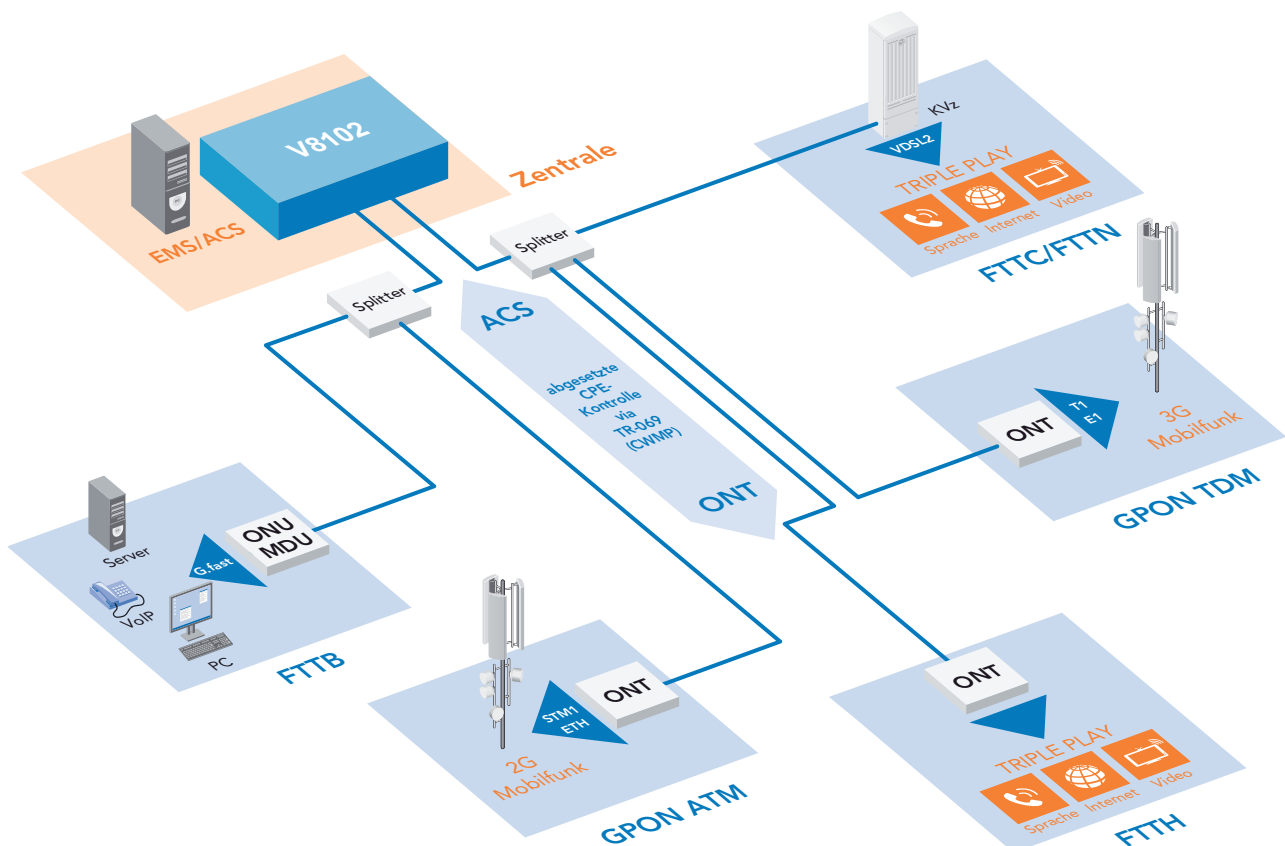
V8102

EMS/ACS

Zentrale

KVz

VDSL2

TRIPLE PLAY

Sprache Internet Video

FTTC/FTTN

Splitter

Splitter

ACS

abgesetzte CPE-Kontrolle via TR-069 (CWMP)

ONT

ONT

T1 E1

3G Mobilfunk

GPON TDM

Server

G.fast

ONU MDU

VoIP

PC

FTTB

ONT

STM1 ETH

2G Mobilfunk

GPON ATM

ONT

TRIPLE PLAY

Sprache Internet Video

FTTH